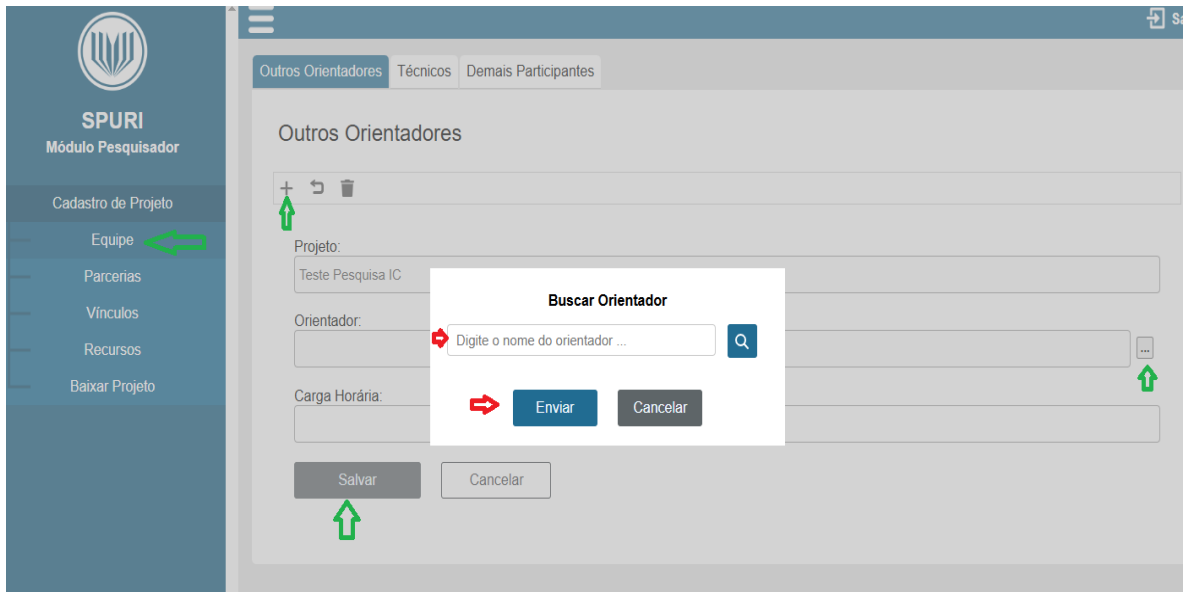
SPURI
Módulo Pesquisador

Cadastro de Projeto
Equipe
Parcerias
Vínculos
Recursos
Baixar Projeto

Sa

Outros Orientadores | Técnicos | Demais Participantes

Outros Orientadores

+

Projeto:
Teste Pesquisa IC

Orientador:

...

Carga Horária:

Salvar
Cancelar

Buscar Orientador
Digite o nome do orientador ...
Enviar
Cancelar